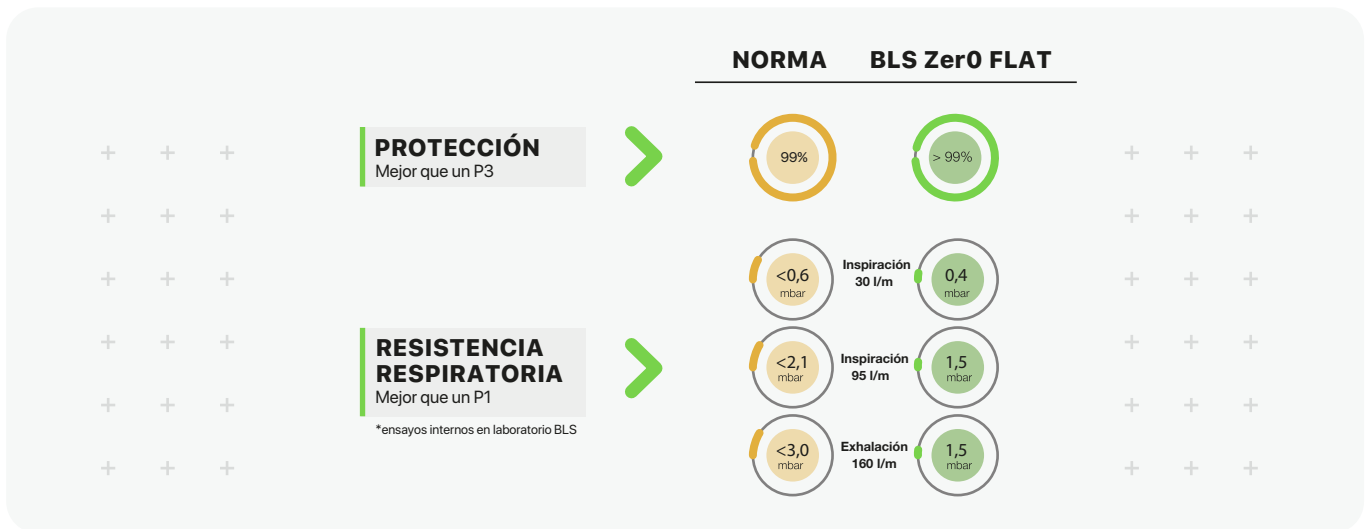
NORMA BLS Zer0 FLAT

PROTECCIÓN
Mejor que un P3

99%

> 99%

<0,6 mbar

Inspiración 30 l/m

0,4 mbar

RESISTENCIA RESPIRATORIA
Mejor que un P1

*ensayos internos en laboratorio BLS

<2,1 mbar

Inspiración 95 l/m

1,5 mbar

<3,0 mbar

Exhalación 160 l/m

1,5 mbar